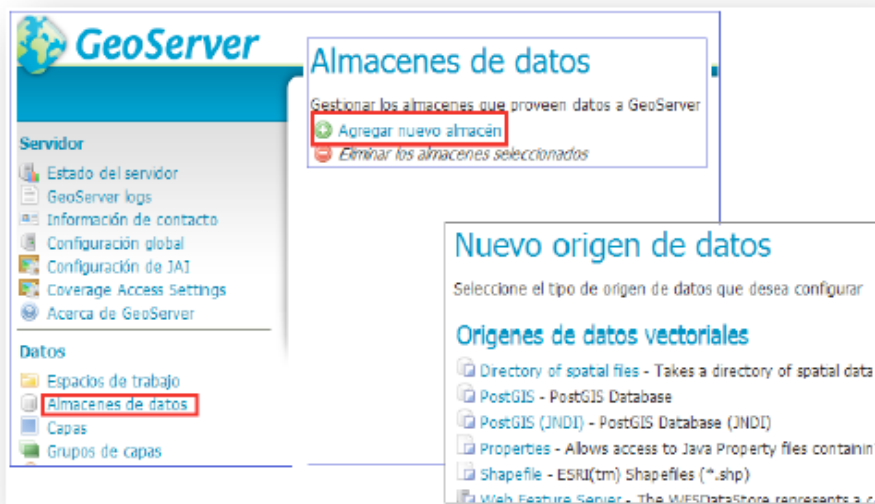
GeoServer

Servidor
Estado del servidor
GeoServer logs
Información de contacto
Configuración global
Configuración de JAI
Coverage Access Settings
Acerca de GeoServer

Datos
Espacios de trabajo
Almacenes de datos
Capas
Grupos de capas

Almacenes de datos

Gestionar los almacenes que proveen datos a GeoServer
Agregar nuevo almacén
Eliminar los almacenes seleccionados

Nuevo origen de datos

Seleccione el tipo de origen de datos que desea configurar

Origenes de datos vectoriales

Directory of spatial files - Takes a directory of spatial data
PostGIS - PostGIS Database
PostGIS (JNDI) - PostGIS Database (JNDI)
Properties - Allows access to Java Property files containin
Shapefile - ESRI(tm) Shapefiles (*.shp)
Web Feature Server - The WFSDataStore represents a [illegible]